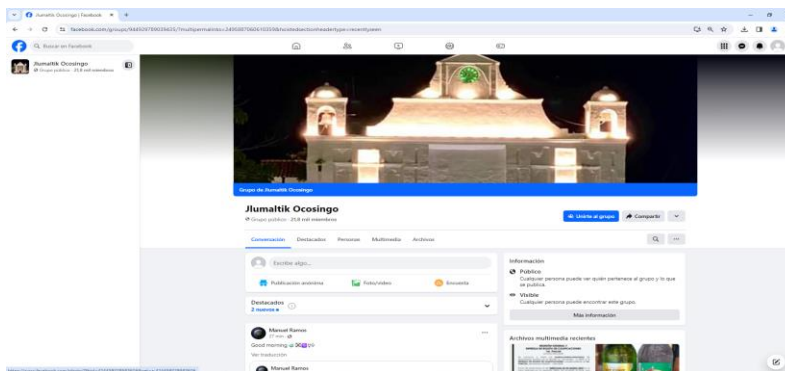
Jlumaltik Ocosingo | Facebook

facebook.com/groups/944509780039650/?multipermalinks=34958070606103558&hoisted_section_header_type=recently_seen

Buscar en Facebook

Jlumaltik Ocosingo
Grupo público · 25,8 mil miembros

Grupo de Jlumaltik Ocosingo

Jlumaltik Ocosingo
Grupo público · 25,8 mil miembros

Unirte al grupo
Compartir

Conversación
Destacados
Personas
Multimedia
Archivos

Escribe algo...

Publicación anónima
Foto/video
Encuesta

Destacados
2 nuevos

Manuel Ramos
37 min
Good morning

Ver traducción

Manuel Ramos

Información

Público
Cualquier persona puede ver quién pertenece al grupo y lo que se publica.

Visible
Cualquier persona puede encontrar este grupo.

Más información

Archivos multimedia recientes